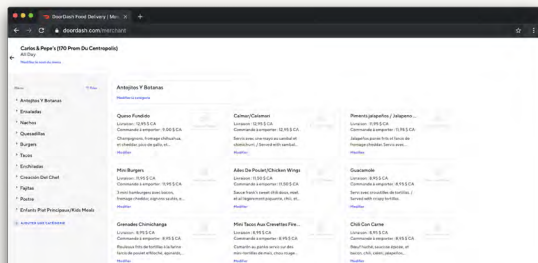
DoorDash Food Delivery | Mor... ×

doordash.com/merchant

Carlos & Pepe's (170 Prom Du Centropolis)
All Day
Modifier le menu du menu

Menu
Antojitos Y Botanas
Ensaladas
Nachos
Quesadillas
Burgers
Tacos
Enchiladas
Creación Del Chef
Fajitas
Postre
Enfants Plat Principaux/Kids Meals
AJOUTER UNE CATÉGORIE

Antojitos Y Botanas
Modifier la catégorie

Queso Fundido
Livraison : 12,95 $ CA
Commande à emporter : 11,00 $ CA
Champignons, fromage chihuahua et cheddar, pico de gallo, et...
Modifier

Calmar/Calamari
Livraison : 12,95 $ CA
Commande à emporter : 12,95 $ CA
Servis avec une mayo au sambal et chimichurri. / Served with sambal...
Modifier

Pimento Jalapeños / Jalapeno...
Livraison : 11,95 $ CA
Commande à emporter : 11,95 $ CA
Jalapeños panés frits et farcis de fromage cheddar. Servis avec...
Modifier

Mini Burgers
Livraison : 13,95 $ CA
Commande à emporter : 13,95 $ CA
3 mini hamburgers avec bacon, fromage cheddar, oignons sautés, e...
Modifier

Ailes De Poulet/Chicken Wings
Livraison : 11,50 $ CA
Commande à emporter : 11,50 $ CA
Sauce franck's sweet chili doux, miel, et al legerement piquante, chili, et...
Modifier

Guacamole
Livraison : 8,95 $ CA
Commande à emporter : 8,95 $ CA
Servi avec croustilles de tortillas. / Served with crispy tortillas.
Modifier

Gorditas Chimichanga
Livraison : 8,95 $ CA
Commande à emporter : 8,95 $ CA
Roulées frits de tortillas à la farine farcis de poulet effiloché, épinards,...
Modifier

Mini Tacos Aux Crevettes Fire...
Livraison : 8,95 $ CA
Commande à emporter : 8,95 $ CA
Contenir au porter servi sur des mini-tortillas de mais, chou rouge...
Modifier

Chili Con Carne
Livraison : 8,95 $ CA
Commande à emporter : 8,95 $ CA
Bœuf haché, saucisse épicée, et bacon, chili, cumin, jalapeños...
Modifier